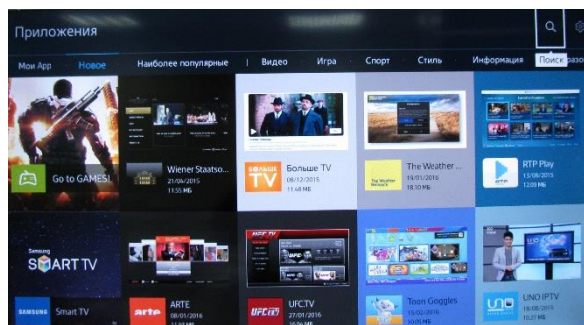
Приложения

Мои App
Новое
Наиболее популярные
Видео
Игра
Спорт
Стиль
Информация
Поиск

Go to GAMES!

Wiener Staatso...
21/04/2015
11.55 МБ

Больше TV
06/12/2015
11.68 МБ

The Weather ...
19/01/2016
1.21 МБ

RTP Play
13/08/2015
12.09 МБ

Samsung
SMART TV

SAMSUNG
Smart TV

ARTE
08/01/2016
1.31 МБ

UFCTV
27/01/2016
12.38 МБ

Toon Goggles
15/02/2016
10.00 МБ

UNO IPTV
05/01/2016
10.27 МБ